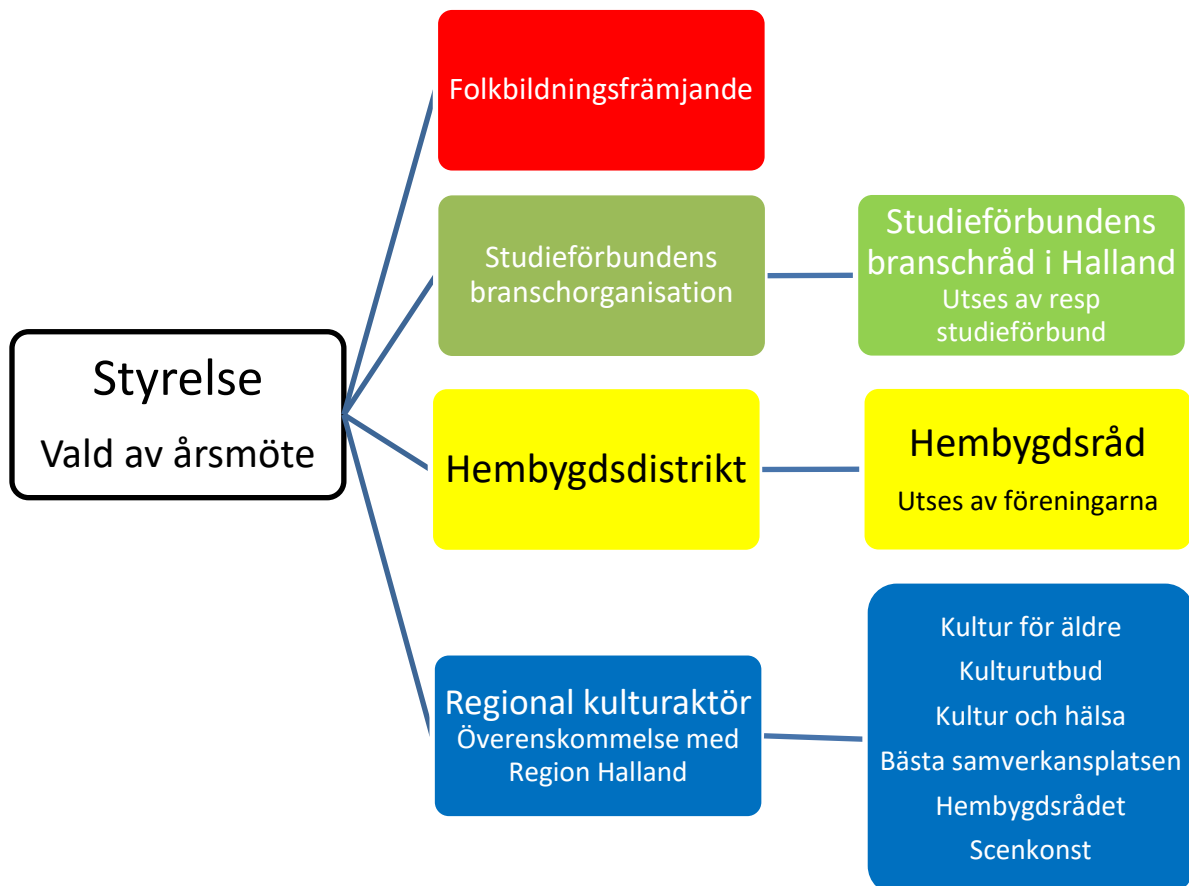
Styrelse
Vald av årsmöte

Folkbildningsfrämjande

Studieförbundens branschorganisation

Studieförbundens branschråd i Halland
Utses av resp studieförbund

Hembygdsdistrikt

Hembygdsråd
Utses av föreningarna

Regional kulturaktör
Överenskommelse med Region Halland

Kultur för äldre
Kulturutbud
Kultur och hälsa
Bästa samverkansplatsen
Hembygdsrådet
Scenkonst